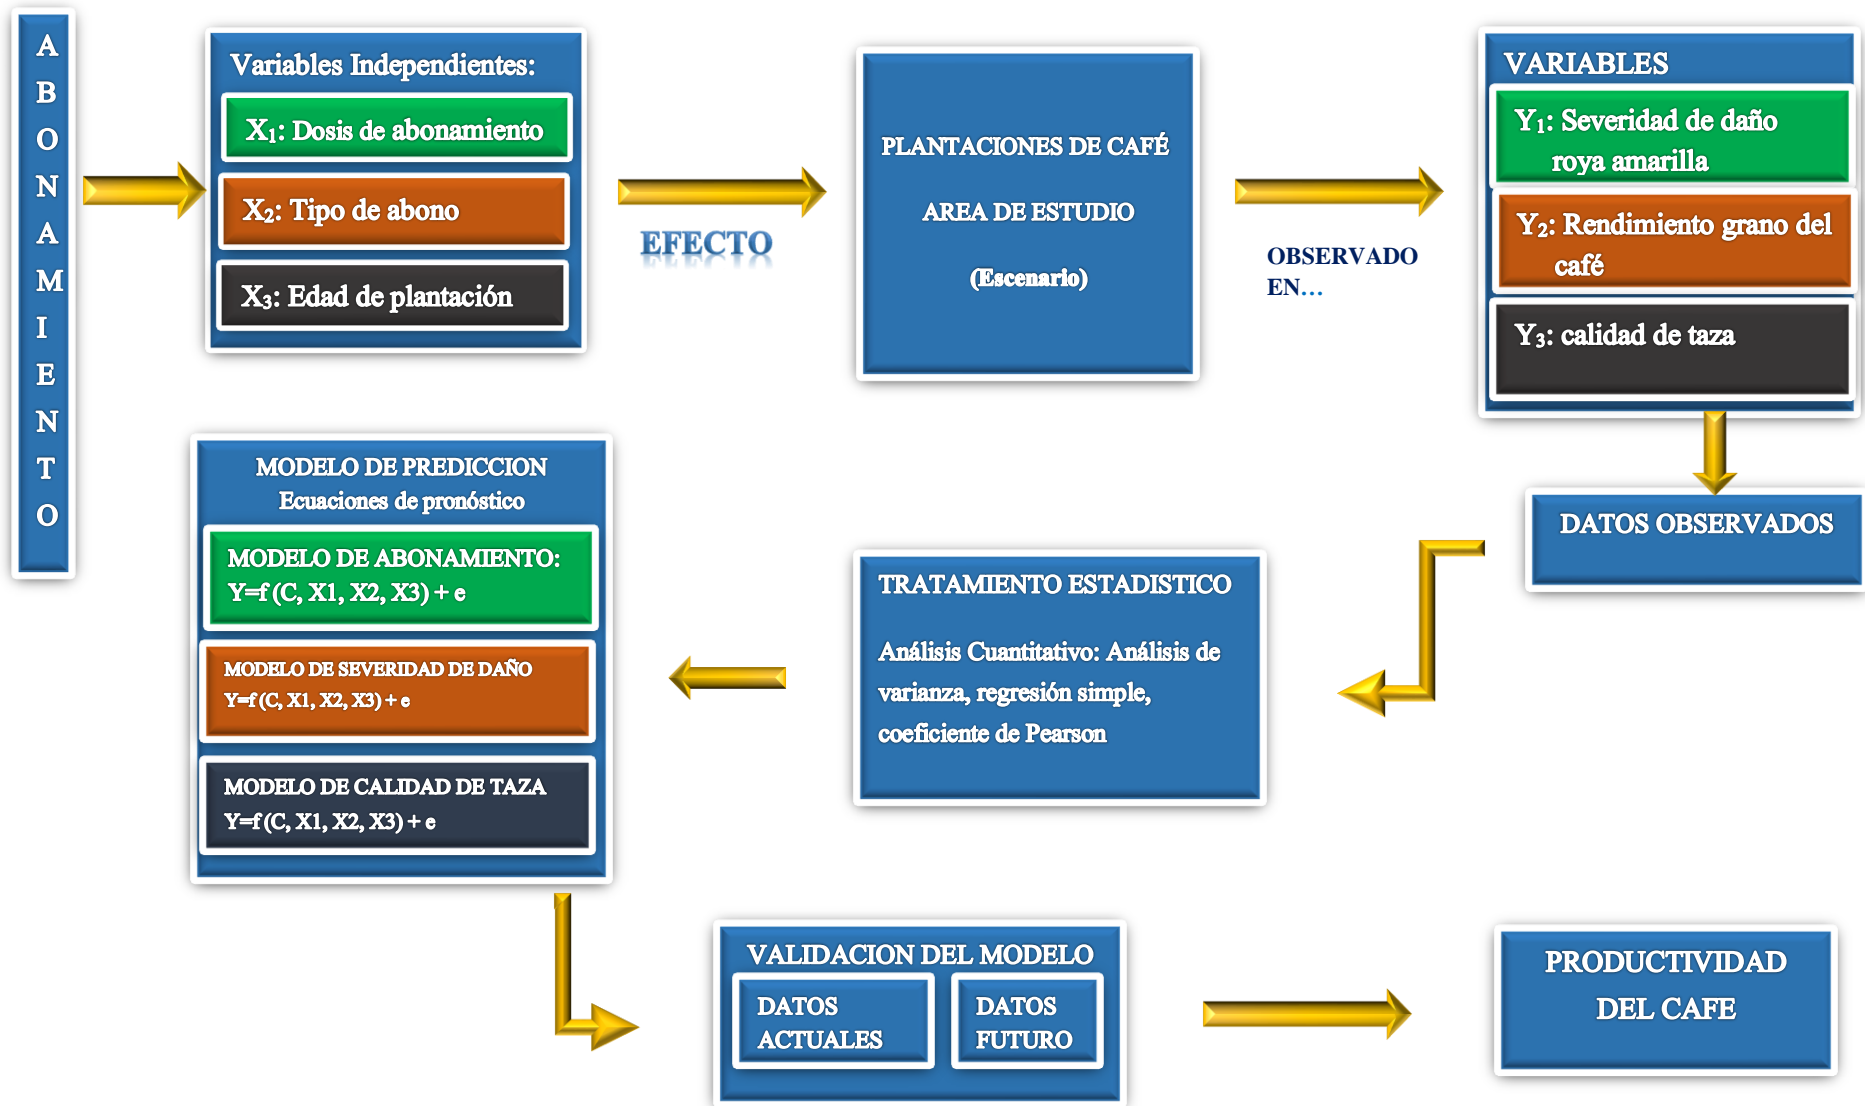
ABONAMIENTO

Variables Independientes:

$X_1$: Dosis de abonamiento

$X_2$: Tipo de abono

$X_3$: Edad de plantación

EFECTO

PLANTACIONES DE CAFÉ

AREA DE ESTUDIO

(Escenario)

OBSERVADO EN…

VARIABLES

$Y_1$: Severidad de daño roya amarilla

$Y_2$: Rendimiento grano del café

$Y_3$: calidad de taza

DATOS OBSERVADOS

TRATAMIENTO ESTADISTICO

Análisis Cuantitativo: Análisis de varianza, regresión simple, coeficiente de Pearson

MODELO DE PREDICCION
Ecuaciones de pronóstico

MODELO DE ABONAMIENTO:
Y=f (C, X1, X2, X3) + e

MODELO DE SEVERIDAD DE DAÑO
Y=f (C, X1, X2, X3) + e

MODELO DE CALIDAD DE TAZA
Y=f (C, X1, X2, X3) + e

VALIDACION DEL MODELO

DATOS ACTUALES

DATOS FUTURO

PRODUCTIVIDAD DEL CAFE